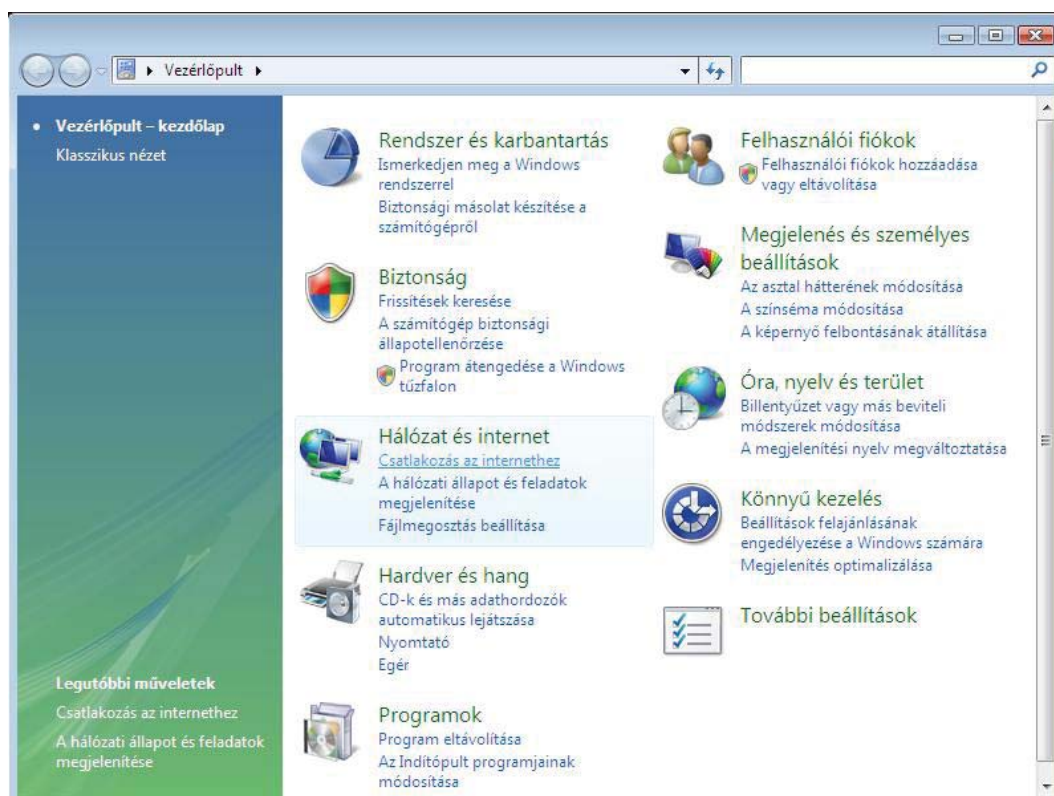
▸ Vezérlőpult ▸

• Vezérlőpult – kezdőlap
Klasszikus nézet

Legutóbbi műveletek
Csatlakozás az internethez
A hálózati állapot és feladatok megjelenítése

Rendszer és karbantartás
Ismerkedjen meg a Windows rendszerrel
Biztonsági másolat készítése a számítógépről

Biztonság
Frissítések keresése
A számítógép biztonsági állapotellenőrzése
Program átengedése a Windows tűzfalon

Hálózat és internet
Csatlakozás az internethez
A hálózati állapot és feladatok megjelenítése
Fájlmegosztás beállítása

Hardver és hang
CD-k és más adathordozók automatikus lejátszása
Nyomtató
Egér

Programok
Program eltávolítása
Az Indítópult programjainak módosítása

Felhasználói fiókok
Felhasználói fiókok hozzáadása vagy eltávolítása

Megjelenés és személyes beállítások
Az asztal hátterének módosítása
A színséma módosítása
A képernyő felbontásának átállítása

Óra, nyelv és terület
Billentyűzet vagy más beviteli módszerek módosítása
A megjelenítési nyelv megváltoztatása

Könnyű kezelés
Beállítások felajánlásának engedélyezése a Windows számára
Megjelenítés optimalizálása

További beállítások